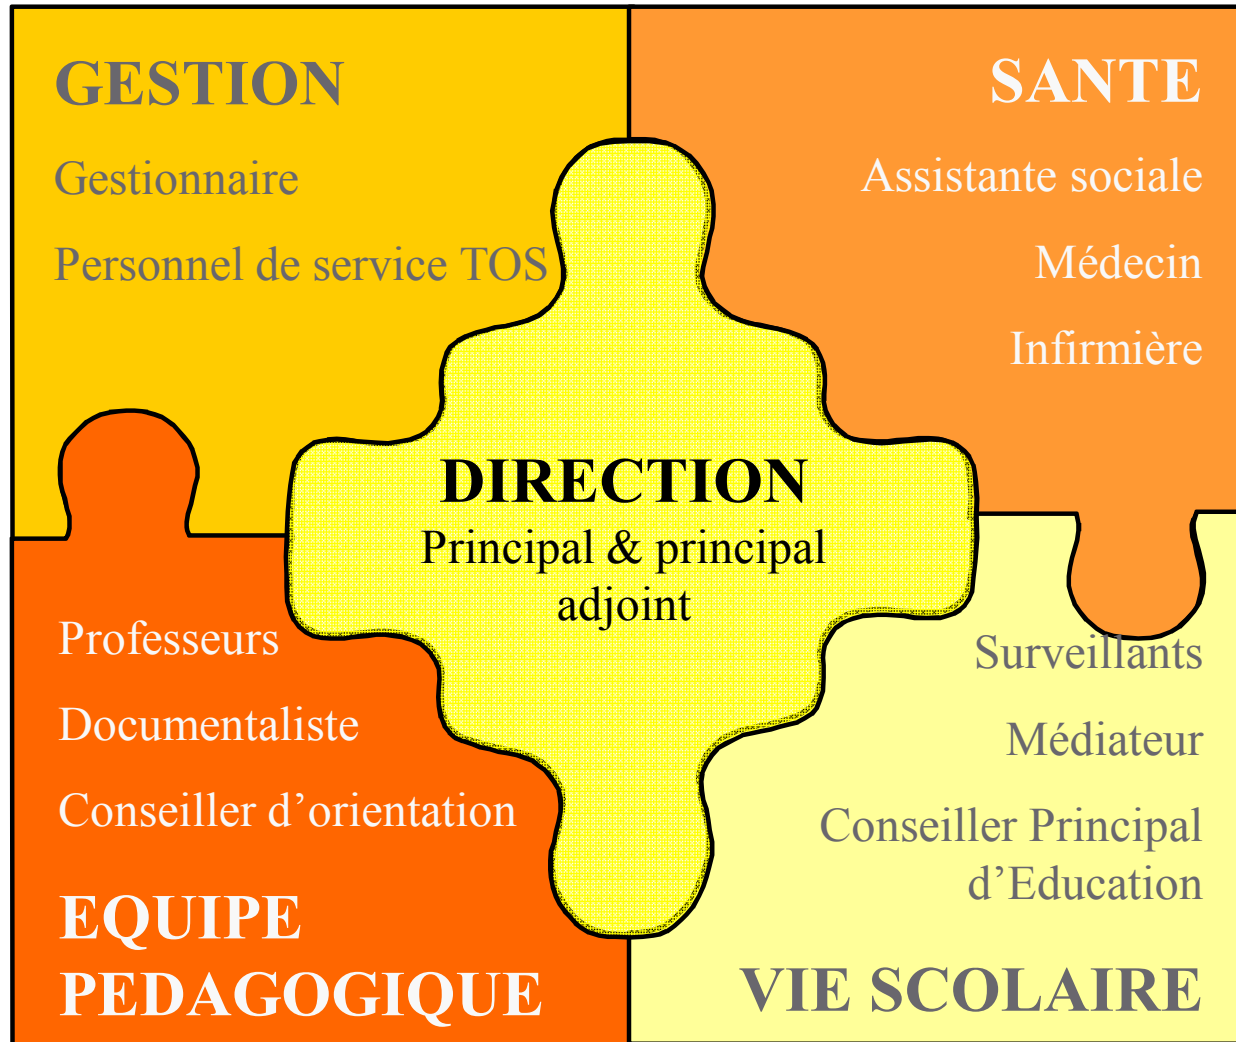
GESTION

Gestionnaire

Personnel de service TOS

SANTE

Assistante sociale

Médecin

Infirmière

DIRECTION
Principal & principal adjoint

Professeurs

Documentaliste

Conseiller d'orientation

EQUIPE PEDAGOGIQUE

Surveillants

Médiateur

Conseiller Principal d'Education

VIE SCOLAIRE